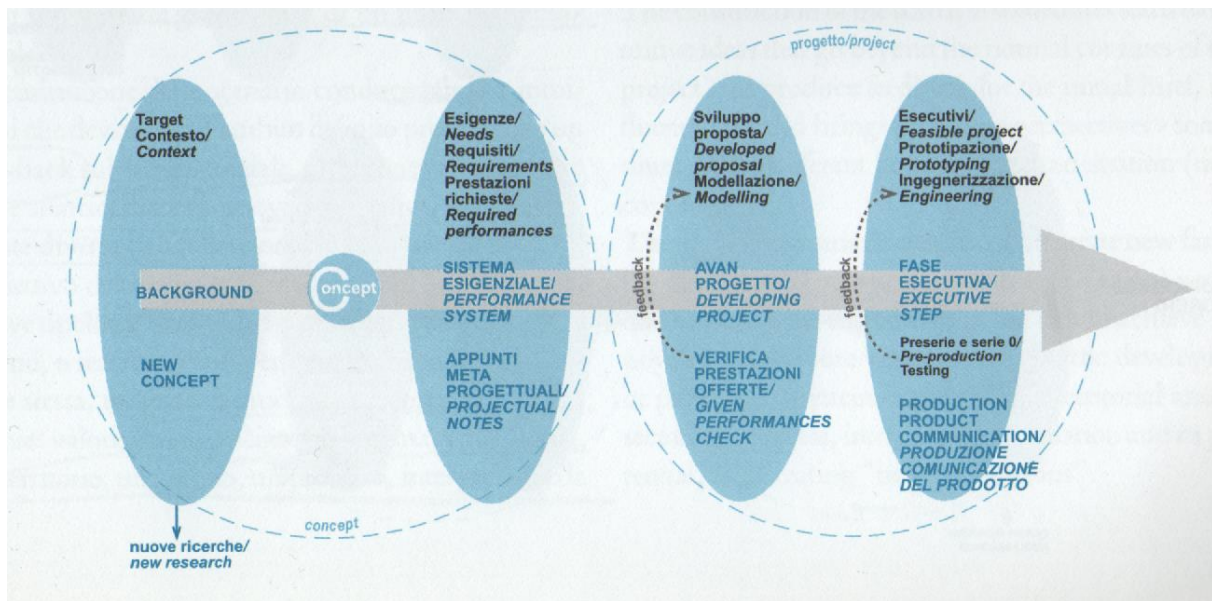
progetto/project

Target
Contesto/
*Context*

BACKGROUND

NEW
CONCEPT

nuove ricerche/
*new research*

Concept

concept

Esigenze/
*Needs*
Requisiti/
*Requirements*
Prestazioni
richieste/
*Required performances*

SISTEMA
ESIGENZIALE/
*PERFORMANCE SYSTEM*

APPUNTI
META
PROGETTUALI/
*PROJECTUAL NOTES*

feedback

Sviluppo
proposta/
*Developed proposal*
Modellazione/
*Modelling*

AVAN
PROGETTO/
*DEVELOPING PROJECT*

VERIFICA
PRESTAZIONI
OFFERTE/
*GIVEN PERFORMANCES CHECK*

feedback

Esecutivi/
*Feasible project*
Prototipazione/
*Prototyping*
Ingegnerizzazione/
*Engineering*

FASE
ESECUTIVA/
*EXECUTIVE STEP*

Preserie e serie 0/
*Pre-production*
Testing

PRODUCTION
PRODUCT
COMMUNICATION/
*PRODUZIONE COMUNICAZIONE DEL PRODOTTO*